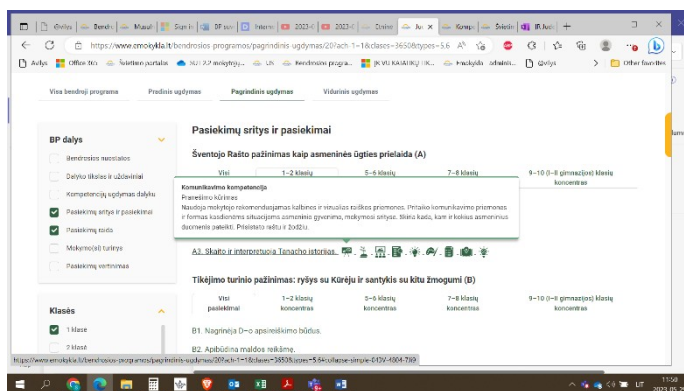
Qvilys | Bendr | Mūsuk | Sign in | BP sus | Interne | 2023-0 | 2023-0 | Online | Juo | Kompe | Švietim | JK Judi

https://www.emokykla.lt/bendrosios-programos/pagrindinis-ugdymas/20?ach-1=1&class=3650&types=5.6

Avilys | Office 365 | Švietimo portalas | 2022 mokytoj... | LR | Bendrosios progra... | JK VU KATALIKŲ TIK... | Mokyklų admini... | Qvilys | Other favorites

Visa bendroji programa | Pradinis ugdymas | Pagrindinis ugdymas | Vidurinis ugdymas

BP dalys

Bendrosios nuostatos

Dalyko tikslas ir uždaviniai

Kompetencijų ugdymas dalyku

Pasiekimų sritys ir pasiekimai

Pasiekimų raida

Mokymo(si) turinys

Pasiekimų vertinimas

Klasės

1 klasė

2 klasė

Pasiekimų sritys ir pasiekimai

Šventojo Rašto pažinimas kaip asmeninės ūgties prielaida (A)

Visi | 1–2 klasių | 5–6 klasių | 7–8 klasių | 9–10 (I–II gimnazijos) klasių koncentras

Komunikavimo kompetencija
Pranešimo kūrimas
Naudoja mokytojo rekomenduojamas kalbines ir vizualias raiškos priemones. Pritaiko komunikavimo priemones ir formas kasdieniems situacijoms asmeniniame gyvenime, mokymosi srityse. Skiria kada, kam ir kokius asmeninius duomenis pateikti. Prisistato raštu ir žodžiu.

A3. Skaito ir interpretuoja Tanacho istorijas.

Tikėjimo turinio pažinimas: ryšys su Kūrėju ir santykis su kitu žmogumi (B)

Visi pasiekimai | 1–2 klasių koncentras | 5–6 klasių koncentras | 7–8 klasių koncentras | 9–10 (I–II gimnazijos) klasių koncentras

B1. Nagrinėja D–o apsireiškimo būdus.

B2. Apibūdina maldos reikšmę.

https://www.emokykla.lt/bendrosios-programos/pagrindinis-ugdymas/20?ach-1=1&class=3650&types=5.6#collapse-simple-043V-4804-789

LT 11:58 2023-05-2